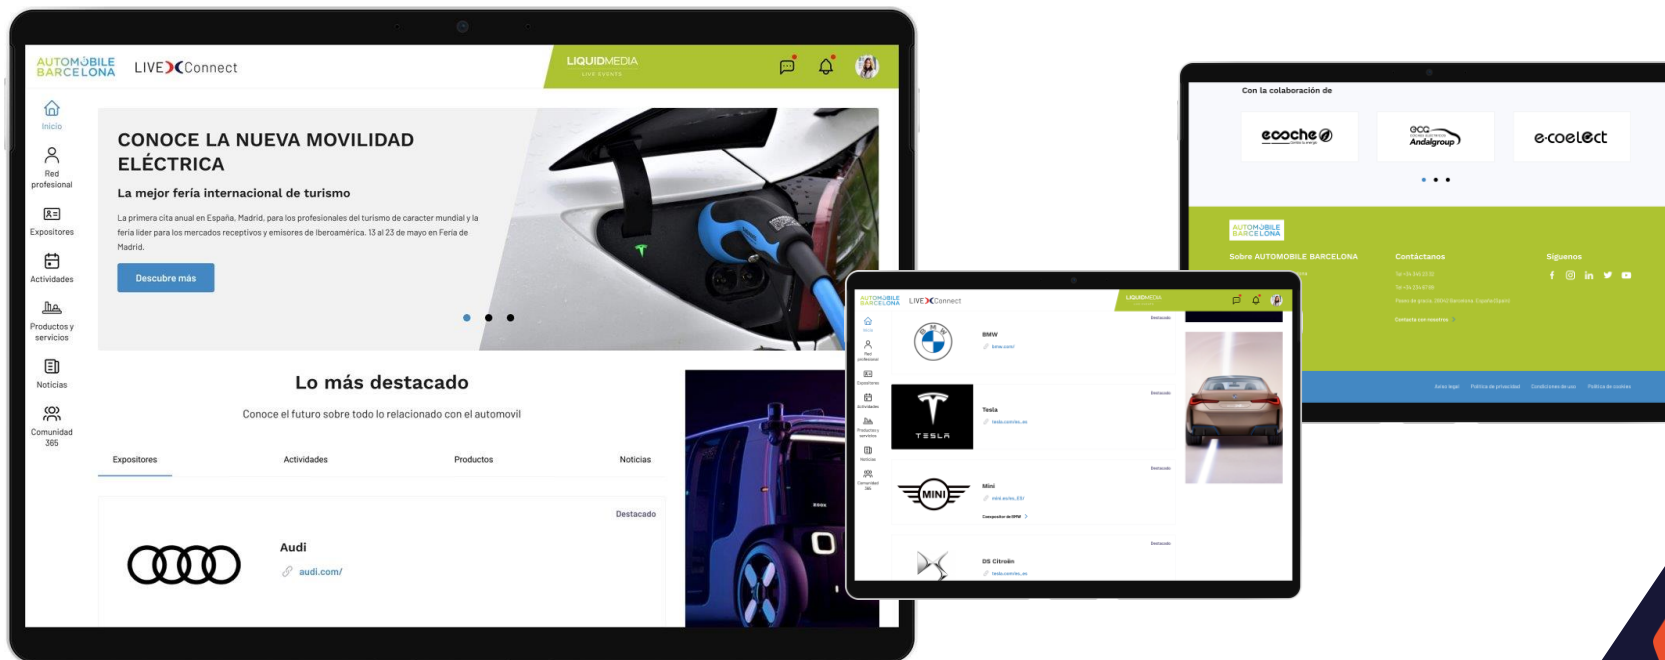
AUTOMOBILE BARCELONA LIVE Connect

LIQUIDMEDIA LIVE EVENTS

Inicio

Red profesional

Expositores

Actividades

Productos y servicios

Noticias

Comunidad 365

CONOCE LA NUEVA MOVILIDAD ELÉCTRICA

La mejor feria internacional de turismo

La primera cita anual en España, Madrid, para los profesionales del turismo de caracter mundial y la feria lider para los mercados receptivos y emisores de Iberoamérica. 13 al 23 de mayo en Feria de Madrid.

Descubre más

Lo más destacado

Conoce el futuro sobre todo lo relacionado con el automovil

Expositores

Actividades

Productos

Noticias

Destacado

Audi

audi.com/

Con la colaboración de

ecooche

Andalgroup

e·coelect

AUTOMOBILE BARCELONA

Sobre AUTOMOBILE BARCELONA

Contáctanos

Síguenos

AUTOMOBILE BARCELONA LIVE Connect

LIQUIDMEDIA

BMW

Destacado

TESLA

Tesla

Destacado

MINI

Mini

Destacado

DS Citroën

Destacado